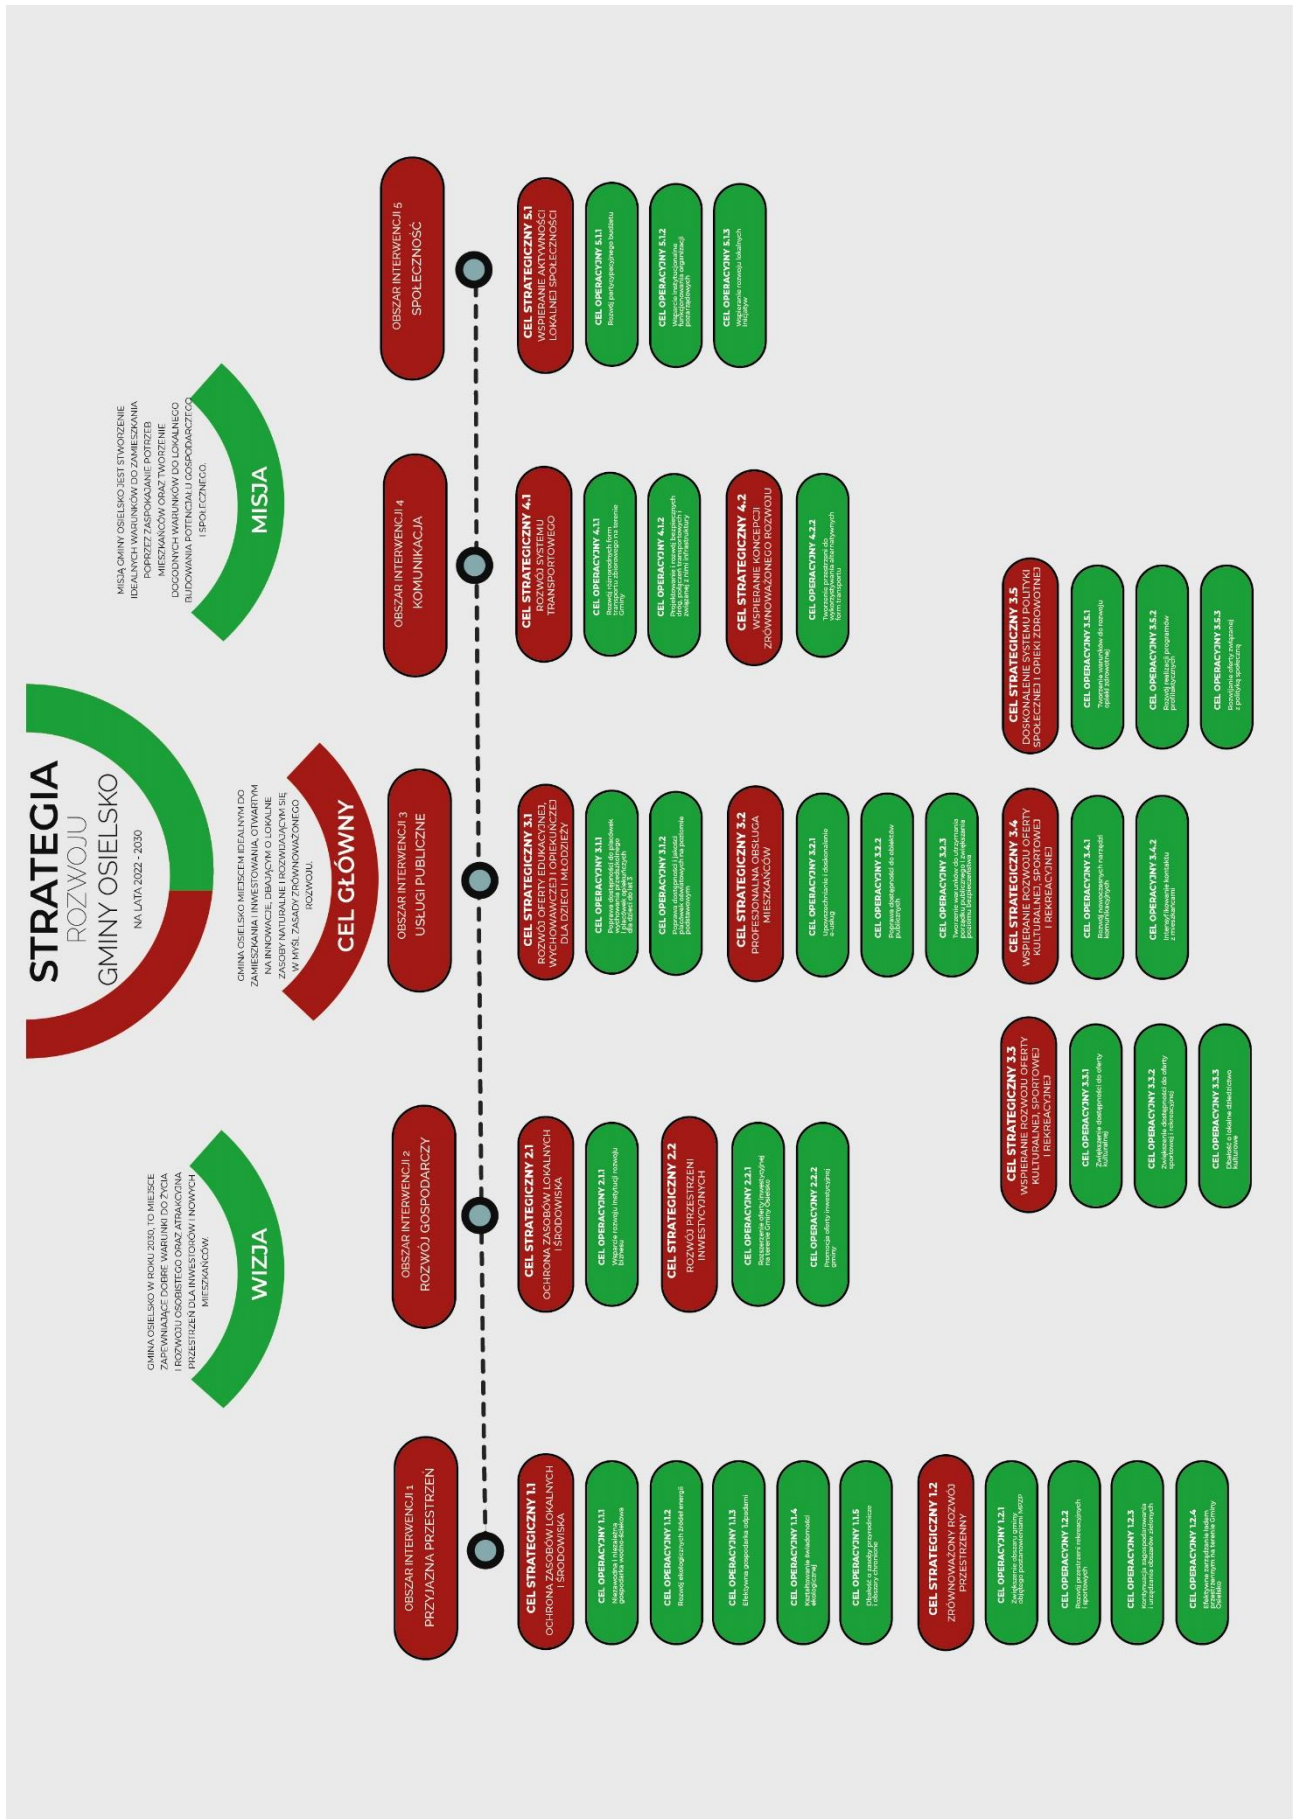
STRATEGIA
ROZWOJU
GMINY OSIELSKO
NA LATA 2022 - 2030

GMINA OSIELSKO W ROKU 2030, TO MIEJSCE ZAPEWNIAJĄCE DOBRE WARUNKI DO ŻYCIA I ROZWOJU OSOBISTEGO ORAZ ATRAKCYJNA PRZESTRZEŃ DLA INWESTORÓW I NOWYCH MIESZKAŃCÓW.

WIZJA

GMINA OSIELSKO MIEJSCEM IDEALNYM DO ZAMIESZKANIA I INWESTOWANIA, OTWARTYM NA INNOWACJE, DBAJĄCYM O LOKALNE ZASOBY NATURALNE I ROZWIJAJĄCYM SIĘ W MYŚL ZASADY ZRÓWNOWAŻONEGO ROZWOJU.

CEL GŁÓWNY

MISJĄ GMINY OSIELSKO JEST STWORZENIE IDEALNYCH WARUNKÓW DO ZAMIESZKANIA POPRZEZ ZASPOKAJANIE POTRZEB MIESZKAŃCÓW ORAZ TWORZENIE DOGODNYCH WARUNKÓW DO LOKALNEGO BUDOWANIA POTENCJAŁU GOSPODARCZEGO I SPOŁECZNEGO.

MISJA

OBSZAR INTERWENCJI 1
PRZYJAZNA PRZESTRZEŃ

CEL STRATEGICZNY 1.1
OCHRONA ZASOBÓW LOKALNYCH I ŚRODOWISKA

CEL OPERACYJNY 1.1.1
Racjonalna i bezpieczna gospodarka wodno-ściekowa

CEL OPERACYJNY 1.1.2
Rozwój ekologicznych źródeł energii

CEL OPERACYJNY 1.1.3
Efektywna gospodarka odpadami

CEL OPERACYJNY 1.1.4
Kształtowanie świadomości ekologicznej

CEL OPERACYJNY 1.1.5
Ochrona zasobów przyrodniczych i obszary chronione

CEL STRATEGICZNY 1.2
ZRÓWNOWAŻONY ROZWÓJ PRZESTRZENNY

CEL OPERACYJNY 1.2.1
Zwiększenie obszaru gminy objętego planowaniem miejscowym

CEL OPERACYJNY 1.2.2
Rozwój przestrzeni rekreacyjnych i sportowych

CEL OPERACYJNY 1.2.3
Kontynuacja zagospodarowania i urządzania obszarów zielonych

CEL OPERACYJNY 1.2.4
Efektywne zarządzanie ładem przestrzennym na terenie Gminy Osielsko

OBSZAR INTERWENCJI 2
ROZWÓJ GOSPODARCZY

CEL STRATEGICZNY 2.1
OCHRONA ZASOBÓW LOKALNYCH I ŚRODOWISKA

CEL OPERACYJNY 2.1.1
Wsparcie rozwoju instytucji otoczenia biznesu

CEL STRATEGICZNY 2.2
ROZWÓJ PRZESTRZENI INWESTYCYJNYCH

CEL OPERACYJNY 2.2.1
Rozszerzenie oferty inwestycyjnej na terenie Gminy Osielsko

CEL OPERACYJNY 2.2.2
Promocja oferty inwestycyjnej gminy

OBSZAR INTERWENCJI 3
USŁUGI PUBLICZNE

CEL STRATEGICZNY 3.1
ROZWÓJ OFERTY EDUKACYJNEJ, WYCHOWAWCZEJ I OPIEKUŃCZEJ DLA DZIECI I MŁODZIEŻY

CEL OPERACYJNY 3.1.1
Poprawa dostępności do placówek wychowania przedszkolnego i placówek opiekuńczych dla dzieci do lat 3

CEL OPERACYJNY 3.1.2
Poprawa dostępności i jakości placówek edukacyjnych na poziomie podstawowym

CEL STRATEGICZNY 3.2
PROFESJONALNA OBSŁUGA MIESZKAŃCÓW

CEL OPERACYJNY 3.2.1
Upowszechnianie i doskonalenie e-usług

CEL OPERACYJNY 3.2.2
Poprawa dostępności do obiektów publicznych

CEL OPERACYJNY 3.2.3
Tworzenie warunków do utrzymania porządku publicznego i zwiększania poziomu bezpieczeństwa

CEL STRATEGICZNY 3.3
WSPIERANIE ROZWOJU OFERTY KULTURALNEJ, SPORTOWEJ I REKREACYJNEJ

CEL OPERACYJNY 3.3.1
Zwiększanie dostępności do oferty kulturalnej

CEL OPERACYJNY 3.3.2
Zwiększenie dostępności do oferty sportowej i rekreacyjnej

CEL OPERACYJNY 3.3.3
Dbałość o lokalne dziedzictwo kulturowe

CEL STRATEGICZNY 3.4
WSPIERANIE ROZWOJU OFERTY KULTURALNEJ, SPORTOWEJ I REKREACYJNEJ

CEL OPERACYJNY 3.4.1
Rozwój nowoczesnych narzędzi komunikacyjnych

CEL OPERACYJNY 3.4.2
Intensyfikowanie kontaktu z mieszkańcami

CEL STRATEGICZNY 3.5
DOSKONALENIE SYSTEMU POLITYKI SPOŁECZNEJ I OPIEKI ZDROWOTNEJ

CEL OPERACYJNY 3.5.1
Tworzenie warunków do rozwoju opieki zdrowotnej

CEL OPERACYJNY 3.5.2
Rozwój realizacji programów profilaktycznych

CEL OPERACYJNY 3.5.3
Rozwijanie oferty związanej z polityką społeczną

OBSZAR INTERWENCJI 4
KOMUNIKACJA

CEL STRATEGICZNY 4.1
ROZWÓJ SYSTEMU TRANSPORTOWEGO

CEL OPERACYJNY 4.1.1
Rozwój różnorodnych form transportu zbiorowego na terenie Gminy

CEL OPERACYJNY 4.1.2
Projektowanie i budowa bezpiecznych dróg, połączeń transportowych i związanej z nimi infrastruktury

CEL STRATEGICZNY 4.2
WSPIERANIE KONCEPCJI ZRÓWNOWAŻONEGO ROZWOJU

CEL OPERACYJNY 4.2.2
Tworzenie przestrzeni do wykorzystywania alternatywnych form transportu

OBSZAR INTERWENCJI 5
SPOŁECZNOŚĆ

CEL STRATEGICZNY 5.1
WSPIERANIE AKTYWNOŚCI LOKALNEJ SPOŁECZNOŚCI

CEL OPERACYJNY 5.1.1
Rozwój partycypacyjnego budżetu

CEL OPERACYJNY 5.1.2
Wsparcie instytucjonalne funkcjonowania organizacji pozarządowych

CEL OPERACYJNY 5.1.3
Wspieranie rozwoju lokalnych inicjatyw